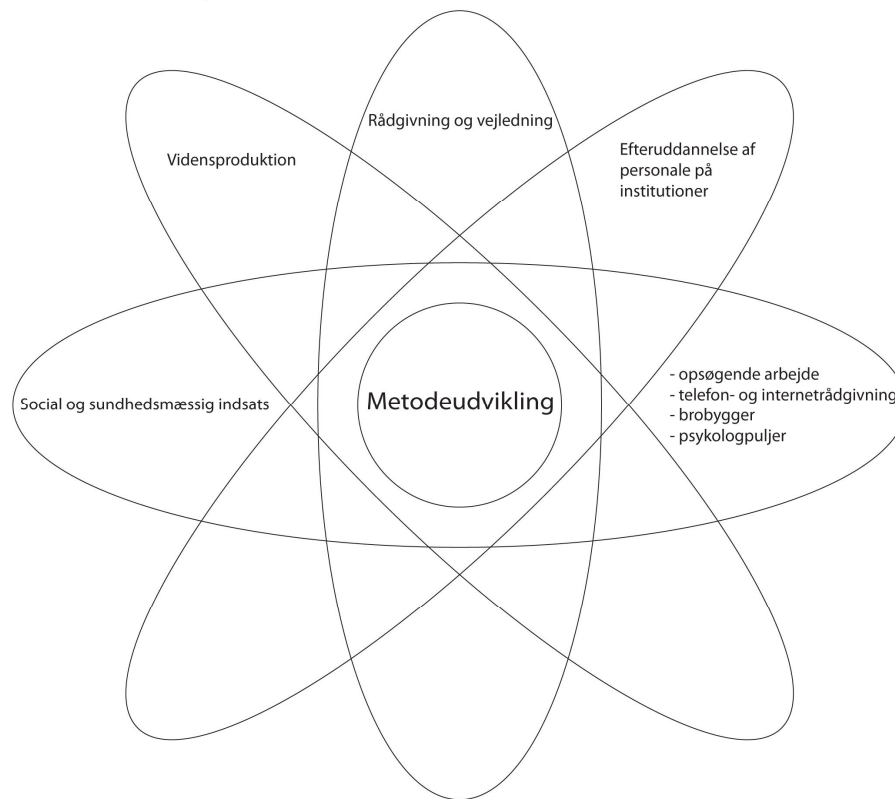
Rådgivning og vejledning

Vidensproduktion

Efteruddannelse af personale på institutioner

Social og sundhedsmæssig indsats

Metodeudvikling

- opsøgende arbejde
- telefon- og internetrådgivning
- brobygger
- psykologpuljer